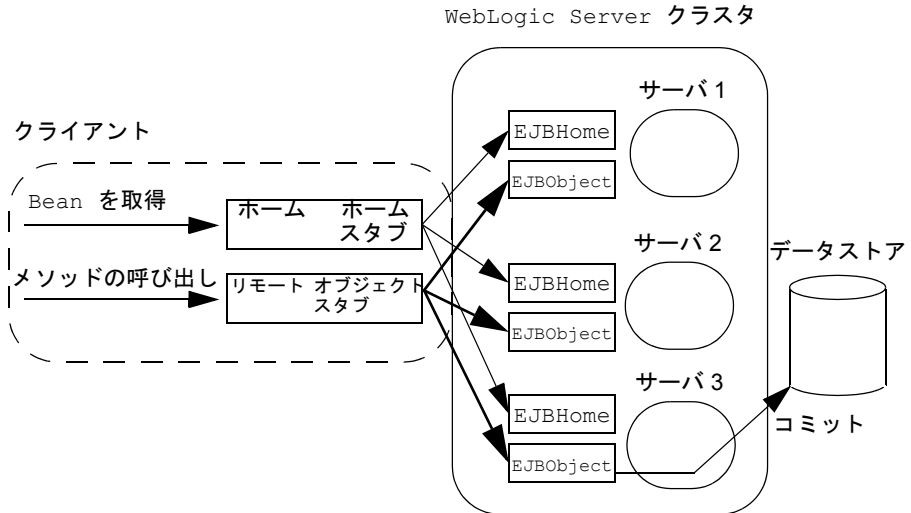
WebLogic Server クラスタ

クライアント

Bean を取得

メソッドの呼び出し

ホーム ホーム スタブ

リモート オブジェクト スタブ

サーバ 1

EJBHome

EJBObject

サーバ 2

EJBHome

EJBObject

サーバ 3

EJBHome

EJBObject

データストア

コミット